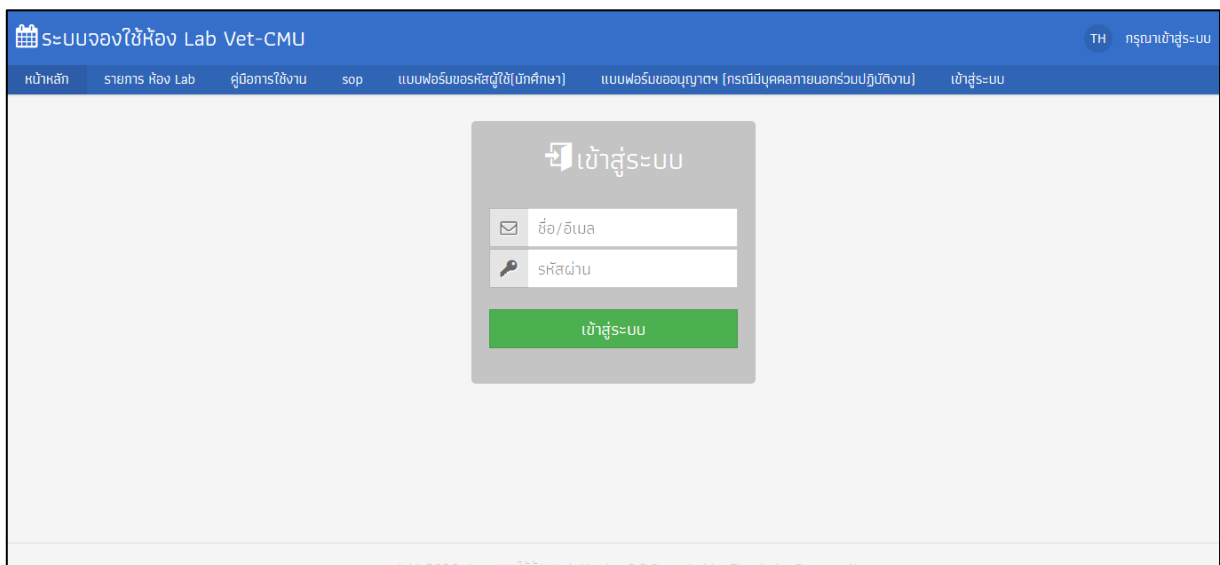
ระบบจองใช้ห้อง Lab Vet-CMU

TH กรุณาเข้าสู่ระบบ

หน้าหลัก รายการ ห้อง Lab คู่มือการใช้งาน sop แบบฟอร์มขอรหัสผู้ใช้(นักศึกษา) แบบฟอร์มขออนุญาตฯ (กรณีมีบุคคลภายนอกร่วมปฏิบัติงาน) เข้าสู่ระบบ

เข้าสู่ระบบ

ชื่อ/อีเมล

รหัสผ่าน

เข้าสู่ระบบ

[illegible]